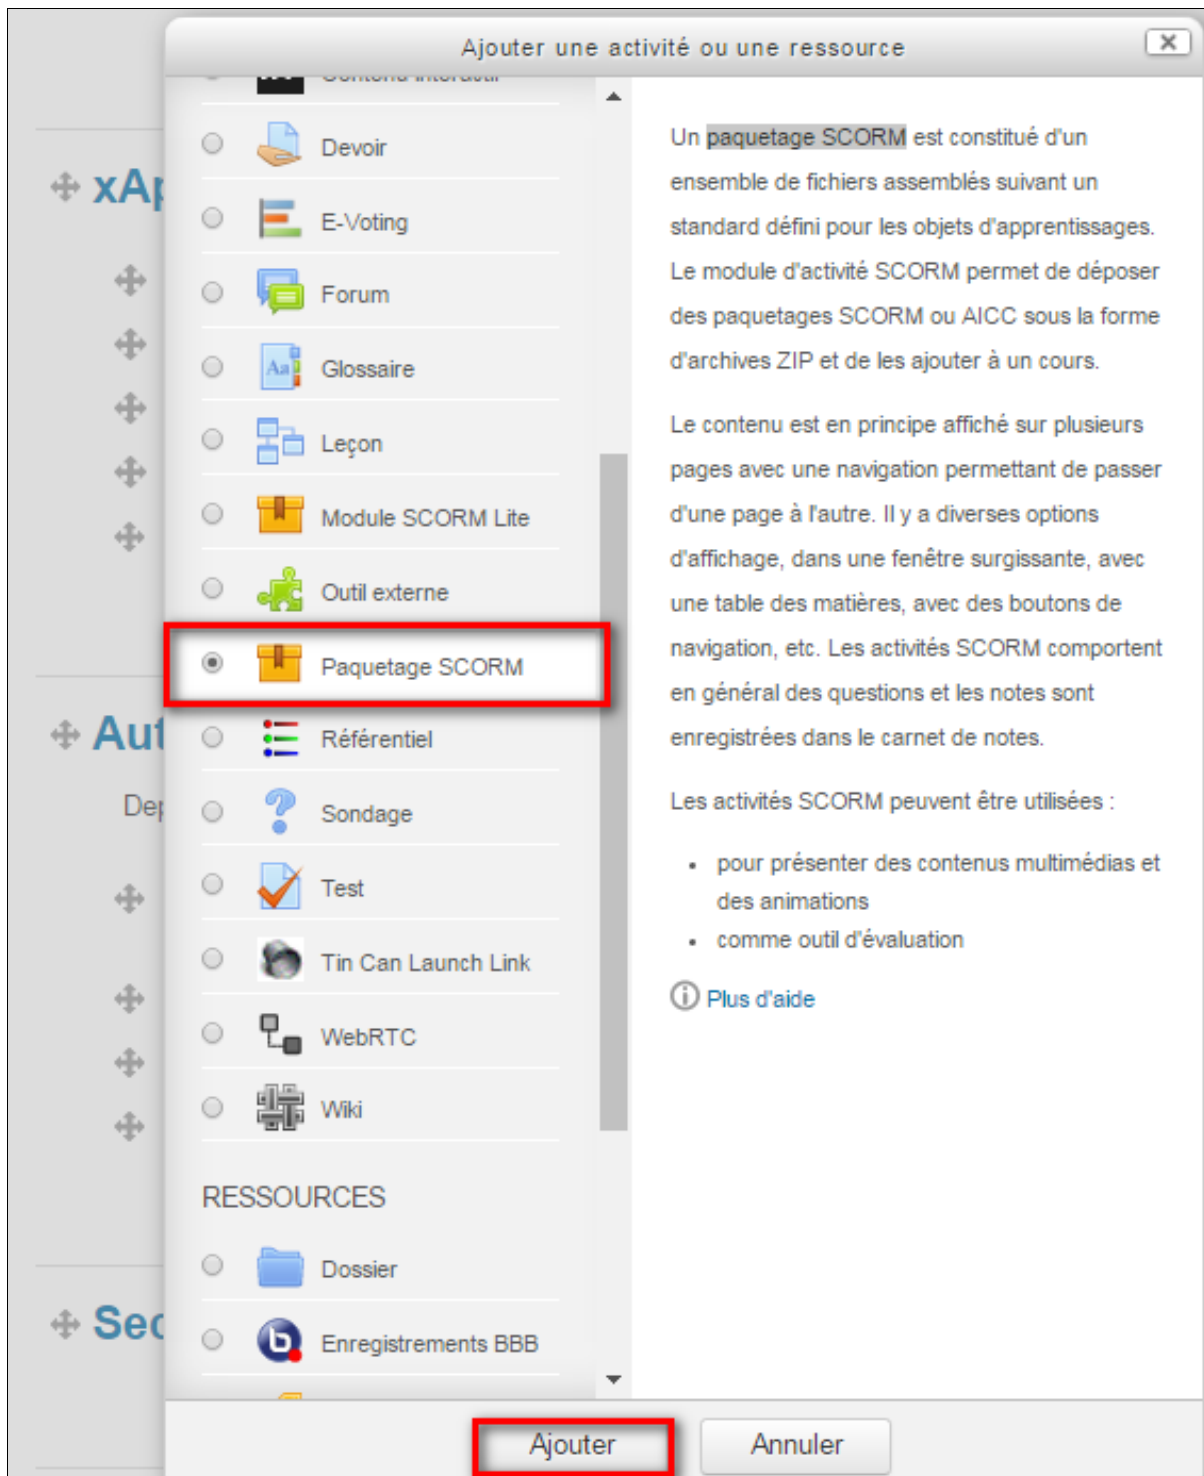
xA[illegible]

Aut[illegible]

De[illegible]

Sec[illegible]

Ajouter une activité ou une ressource

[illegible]

Devoir

E-Voting

Forum

Glossaire

Leçon

Module SCORM Lite

Outil externe

Paquetage SCORM

Référentiel

Sondage

Test

Tin Can Launch Link

WebRTC

Wiki

RESSOURCES

Dossier

Enregistrements BBB

Un paquetage SCORM est constitué d'un ensemble de fichiers assemblés suivant un standard défini pour les objets d'apprentissages. Le module d'activité SCORM permet de déposer des paquetages SCORM ou AICC sous la forme d'archives ZIP et de les ajouter à un cours.

Le contenu est en principe affiché sur plusieurs pages avec une navigation permettant de passer d'une page à l'autre. Il y a diverses options d'affichage, dans une fenêtre surgissante, avec une table des matières, avec des boutons de navigation, etc. Les activités SCORM comportent en général des questions et les notes sont enregistrées dans le carnet de notes.

Les activités SCORM peuvent être utilisées :

- pour présenter des contenus multimédias et des animations
- comme outil d'évaluation

Plus d'aide

Ajouter

Annuler